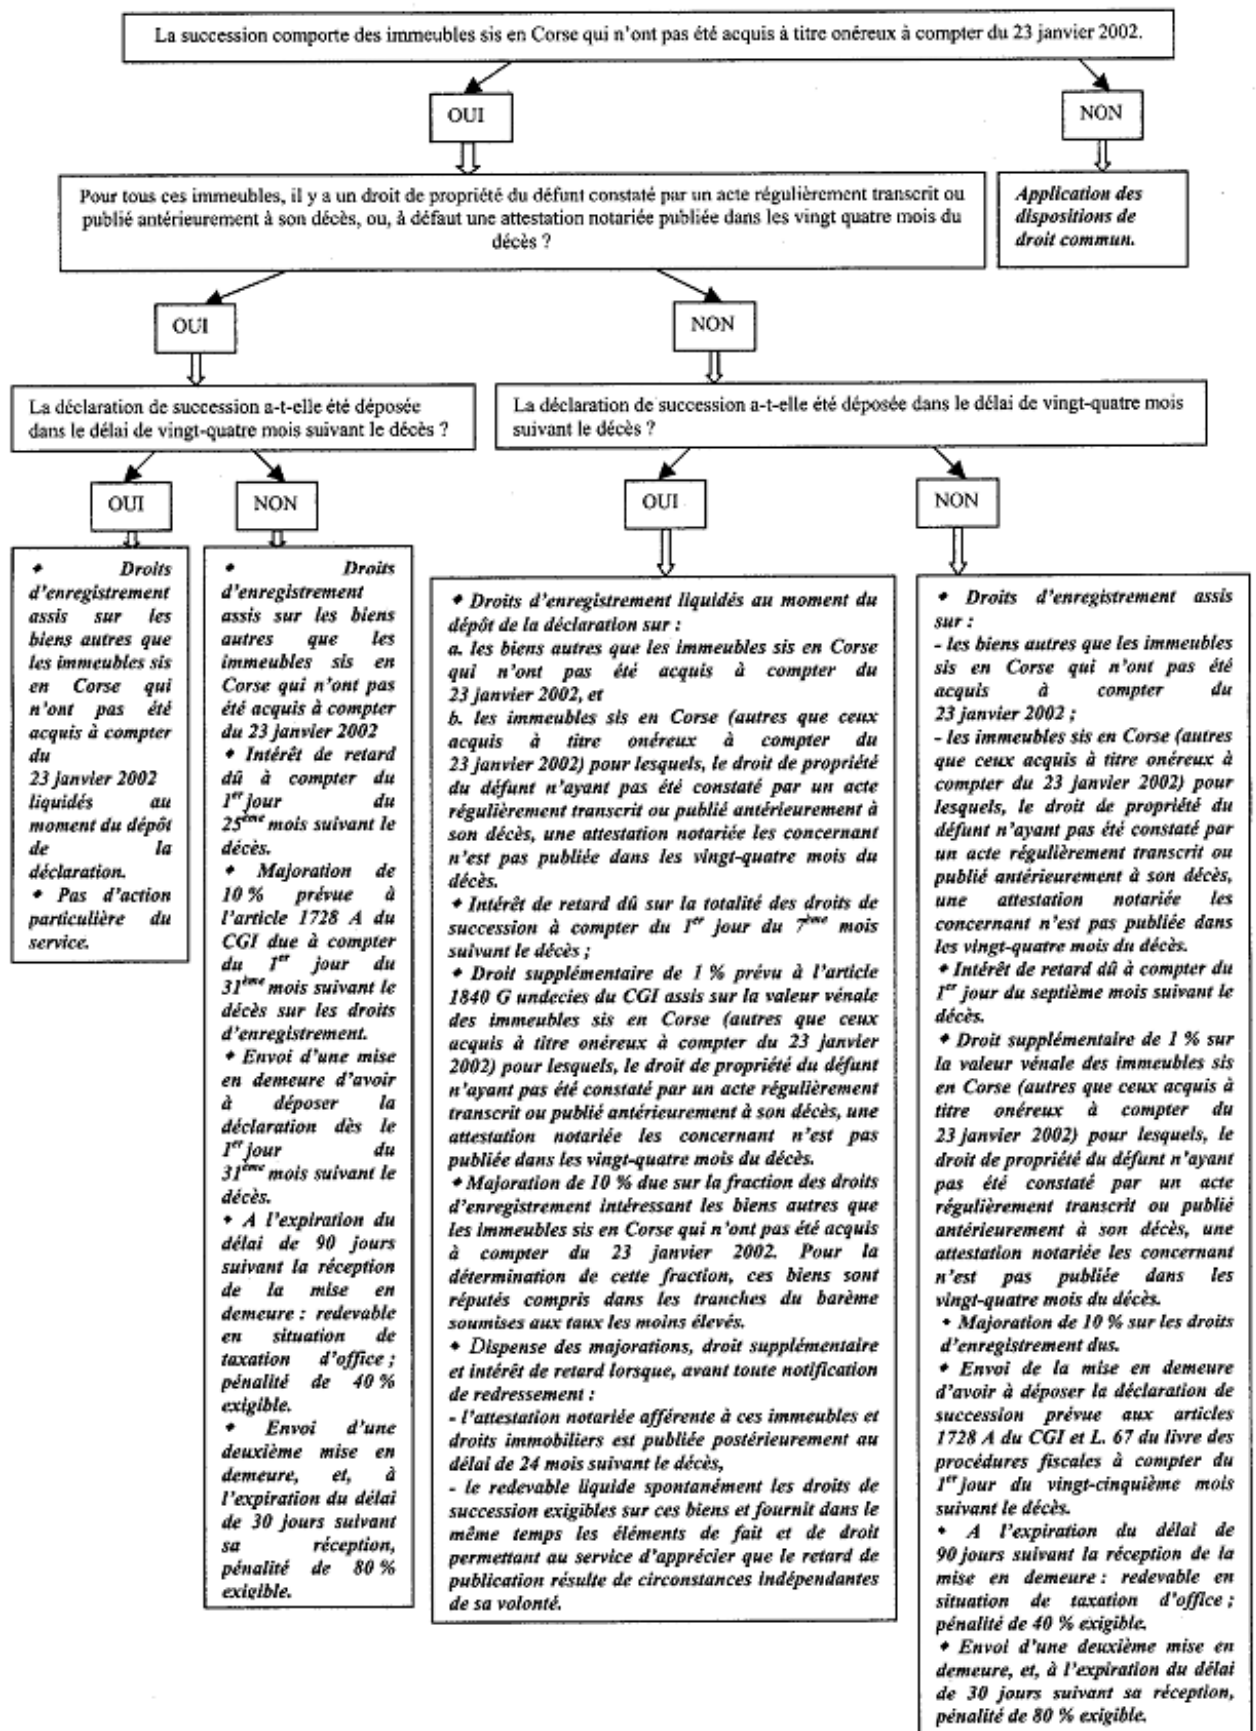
La succession comporte des immeubles sis en Corse qui n'ont pas été acquis à titre onéreux à compter du 23 janvier 2002.

OUI

NON

Pour tous ces immeubles, il y a un droit de propriété du défunt constaté par un acte régulièrement transcrit ou publié antérieurement à son décès, ou, à défaut une attestation notariée publiée dans les vingt quatre mois du décès ?

Application des dispositions de droit commun.

OUI

NON

La déclaration de succession a-t-elle été déposée dans le délai de vingt-quatre mois suivant le décès ?

La déclaration de succession a-t-elle été déposée dans le délai de vingt-quatre mois suivant le décès ?

OUI

NON

OUI

NON

• Droits d'enregistrement assis sur les biens autres que les immeubles sis en Corse qui n'ont pas été acquis à compter du 23 janvier 2002 liquidés au moment du dépôt de la déclaration.
• Pas d'action particulière du service.

• Droits d'enregistrement assis sur les biens autres que les immeubles sis en Corse qui n'ont pas été acquis à compter du 23 janvier 2002
• Intérêt de retard dû à compter du $1^{er}$ jour du $25^{ème}$ mois suivant le décès.
• Majoration de 10 % prévue à l'article 1728 A du CGI due à compter du $1^{er}$ jour du $31^{ème}$ mois suivant le décès sur les droits d'enregistrement.
• Envoi d'une mise en demeure d'avoir à déposer la déclaration dès le $1^{er}$ jour du $31^{ème}$ mois suivant le décès.
• A l'expiration du délai de 90 jours suivant la réception de la mise en demeure : redevable en situation de taxation d'office ; pénalité de 40 % exigible.
• Envoi d'une deuxième mise en demeure, et, à l'expiration du délai de 30 jours suivant sa réception, pénalité de 80 % exigible.

• Droits d'enregistrement liquidés au moment du dépôt de la déclaration sur :
a. les biens autres que les immeubles sis en Corse qui n'ont pas été acquis à compter du 23 janvier 2002, et
b. les immeubles sis en Corse (autres que ceux acquis à titre onéreux à compter du 23 janvier 2002) pour lesquels, le droit de propriété du défunt n'ayant pas été constaté par un acte régulièrement transcrit ou publié antérieurement à son décès, une attestation notariée les concernant n'est pas publiée dans les vingt-quatre mois du décès.
• Intérêt de retard dû sur la totalité des droits de succession à compter du $1^{er}$ jour du $7^{ème}$ mois suivant le décès ;
• Droit supplémentaire de 1 % prévu à l'article 1840 G undecies du CGI assis sur la valeur vénale des immeubles sis en Corse (autres que ceux acquis à titre onéreux à compter du 23 janvier 2002) pour lesquels, le droit de propriété du défunt n'ayant pas été constaté par un acte régulièrement transcrit ou publié antérieurement à son décès, une attestation notariée les concernant n'est pas publiée dans les vingt-quatre mois du décès.
• Majoration de 10 % due sur la fraction des droits d'enregistrement intéressant les biens autres que les immeubles sis en Corse qui n'ont pas été acquis à compter du 23 janvier 2002. Pour la détermination de cette fraction, ces biens sont réputés compris dans les tranches du barème soumises aux taux les moins élevés.
• Dispense des majorations, droit supplémentaire et intérêt de retard lorsque, avant toute notification de redressement :
- l'attestation notariée afférente à ces immeubles et droits immobiliers est publiée postérieurement au délai de 24 mois suivant le décès,
- le redevable liquide spontanément les droits de succession exigibles sur ces biens et fournit dans le même temps les éléments de fait et de droit permettant au service d'apprécier que le retard de publication résulte de circonstances indépendantes de sa volonté.

• Droits d'enregistrement assis sur :
- les biens autres que les immeubles sis en Corse qui n'ont pas été acquis à compter du 23 janvier 2002 ;
- les immeubles sis en Corse (autres que ceux acquis à titre onéreux à compter du 23 janvier 2002) pour lesquels, le droit de propriété du défunt n'ayant pas été constaté par un acte régulièrement transcrit ou publié antérieurement à son décès, une attestation notariée les concernant n'est pas publiée dans les vingt-quatre mois du décès.
• Intérêt de retard dû à compter du $1^{er}$ jour du septième mois suivant le décès.
• Droit supplémentaire de 1 % sur la valeur vénale des immeubles sis en Corse (autres que ceux acquis à titre onéreux à compter du 23 janvier 2002) pour lesquels, le droit de propriété du défunt n'ayant pas été constaté par un acte régulièrement transcrit ou publié antérieurement à son décès, une attestation notariée les concernant n'est pas publiée dans les vingt-quatre mois du décès.
• Majoration de 10 % sur les droits d'enregistrement dus.
• Envoi de la mise en demeure d'avoir à déposer la déclaration de succession prévue aux articles 1728 A du CGI et L. 67 du livre des procédures fiscales à compter du $1^{er}$ jour du vingt-cinquième mois suivant le décès.
• A l'expiration du délai de 90 jours suivant la réception de la mise en demeure : redevable en situation de taxation d'office ; pénalité de 40 % exigible.
• Envoi d'une deuxième mise en demeure, et, à l'expiration du délai de 30 jours suivant sa réception, pénalité de 80 % exigible.